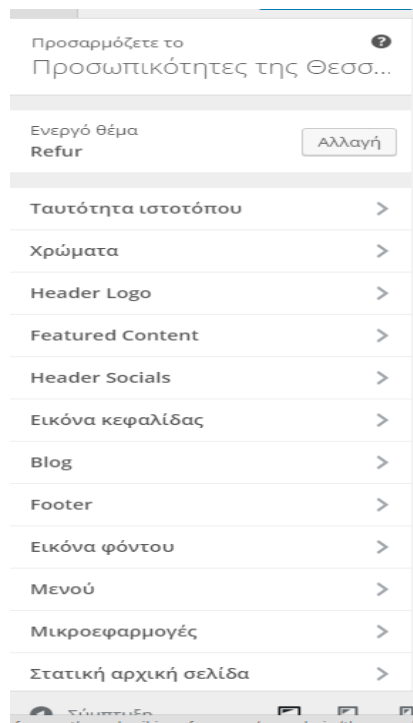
Προσαρμόζετε το
Προσωπικότητες της Θεσσ...

Ενεργό θέμα
Refur
Αλλαγή

Ταυτότητα ιστοτόπου >
Χρώματα >
Header Logo >
Featured Content >
Header Socials >
Εικόνα κεφαλίδας >
Blog >
Footer >
Εικόνα φόντου >
Μενού >
Μικροεφαρμογές >
Στατική αρχική σελίδα >

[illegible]